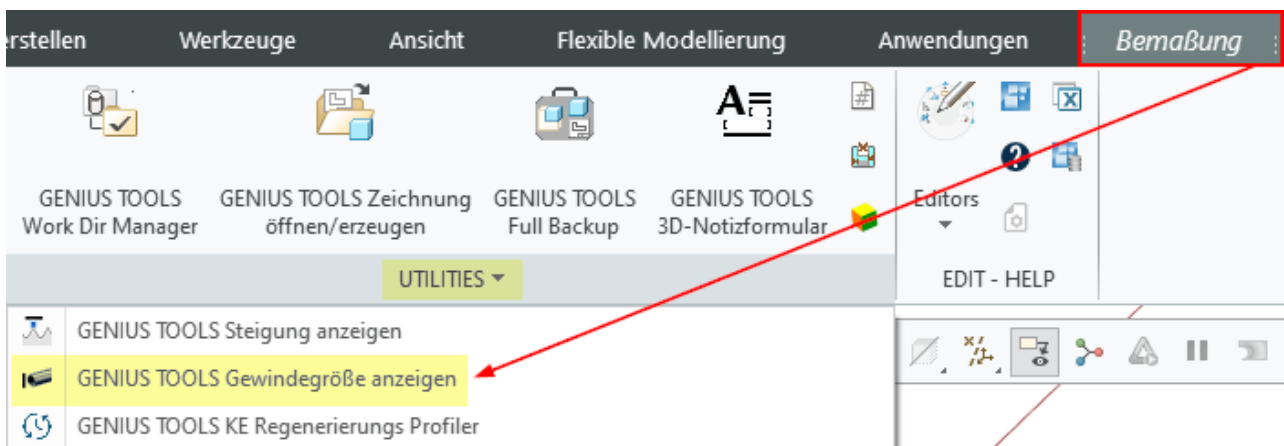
rstellen Werkzeuge Ansicht Flexible Modellierung Anwendungen Bemaßung

GENIUS TOOLS Work Dir Manager

GENIUS TOOLS Zeichnung öffnen/erzeugen

GENIUS TOOLS Full Backup

GENIUS TOOLS 3D-Notizformular

Editors

UTILITIES

EDIT - HELP

GENIUS TOOLS Steigung anzeigen

GENIUS TOOLS Gewindegröße anzeigen

GENIUS TOOLS KE Regenerierungs Profiler